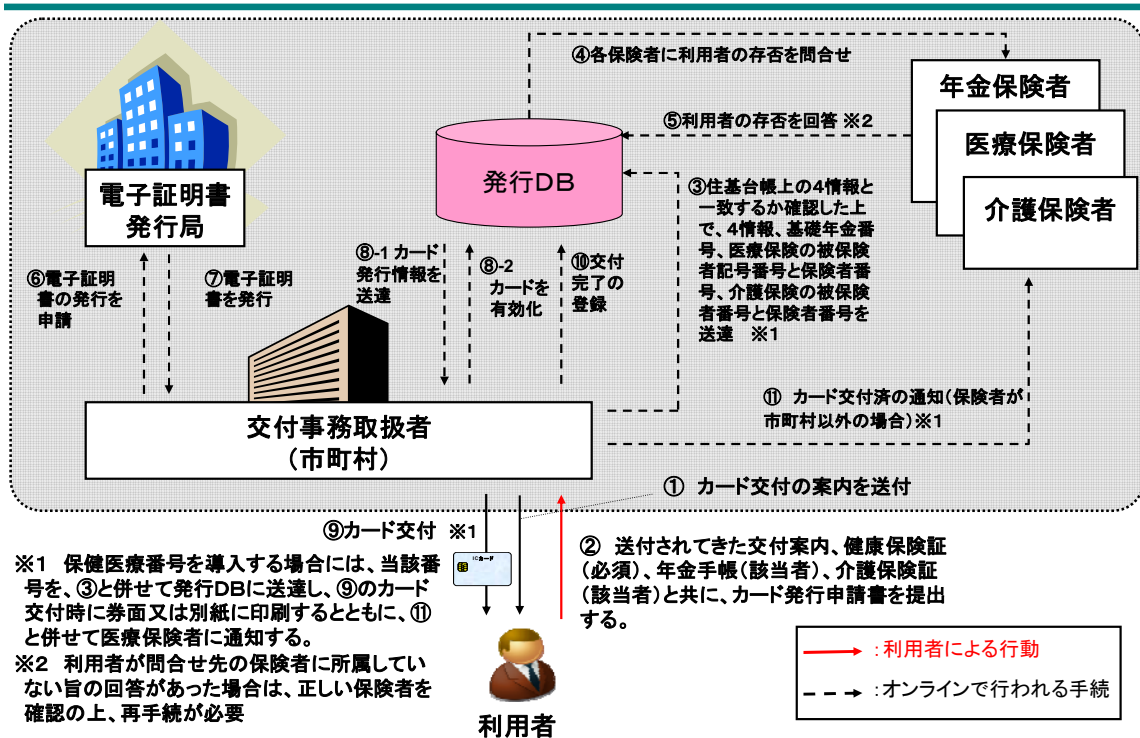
④各保険者に利用者の存否を問合せ

年金保険者

医療保険者

介護保険者

⑤利用者の存否を回答 ※2

発行DB

電子証明書発行局

③住基台帳上の4情報と一致するか確認した上で、4情報、基礎年金番号、医療保険の被保険者記号番号と保険者番号、介護保険の被保険者番号と保険者番号を送達 ※1

⑥電子証明書の発行を申請

⑦電子証明書を発行

⑧-1 カード発行情報を送達

⑧-2 カードを有効化

⑩交付完了の登録

⑪ カード交付済の通知(保険者が市町村以外の場合)※1

交付事務取扱者
(市町村)

① カード交付の案内を送付

⑨カード交付 ※1

ICカード

※1 保健医療番号を導入する場合には、当該番号を、③と併せて発行DBに送達し、⑨のカード交付時に券面又は別紙に印刷するとともに、⑪と併せて医療保険者に通知する。

※2 利用者が問合せ先の保険者に所属していない旨の回答があった場合は、正しい保険者を確認の上、再手続が必要

② 送付されてきた交付案内、健康保険証(必須)、年金手帳(該当者)、介護保険証(該当者)と共に、カード発行申請書を提出する。

利用者

:利用者による行動

:オンラインで行われる手続